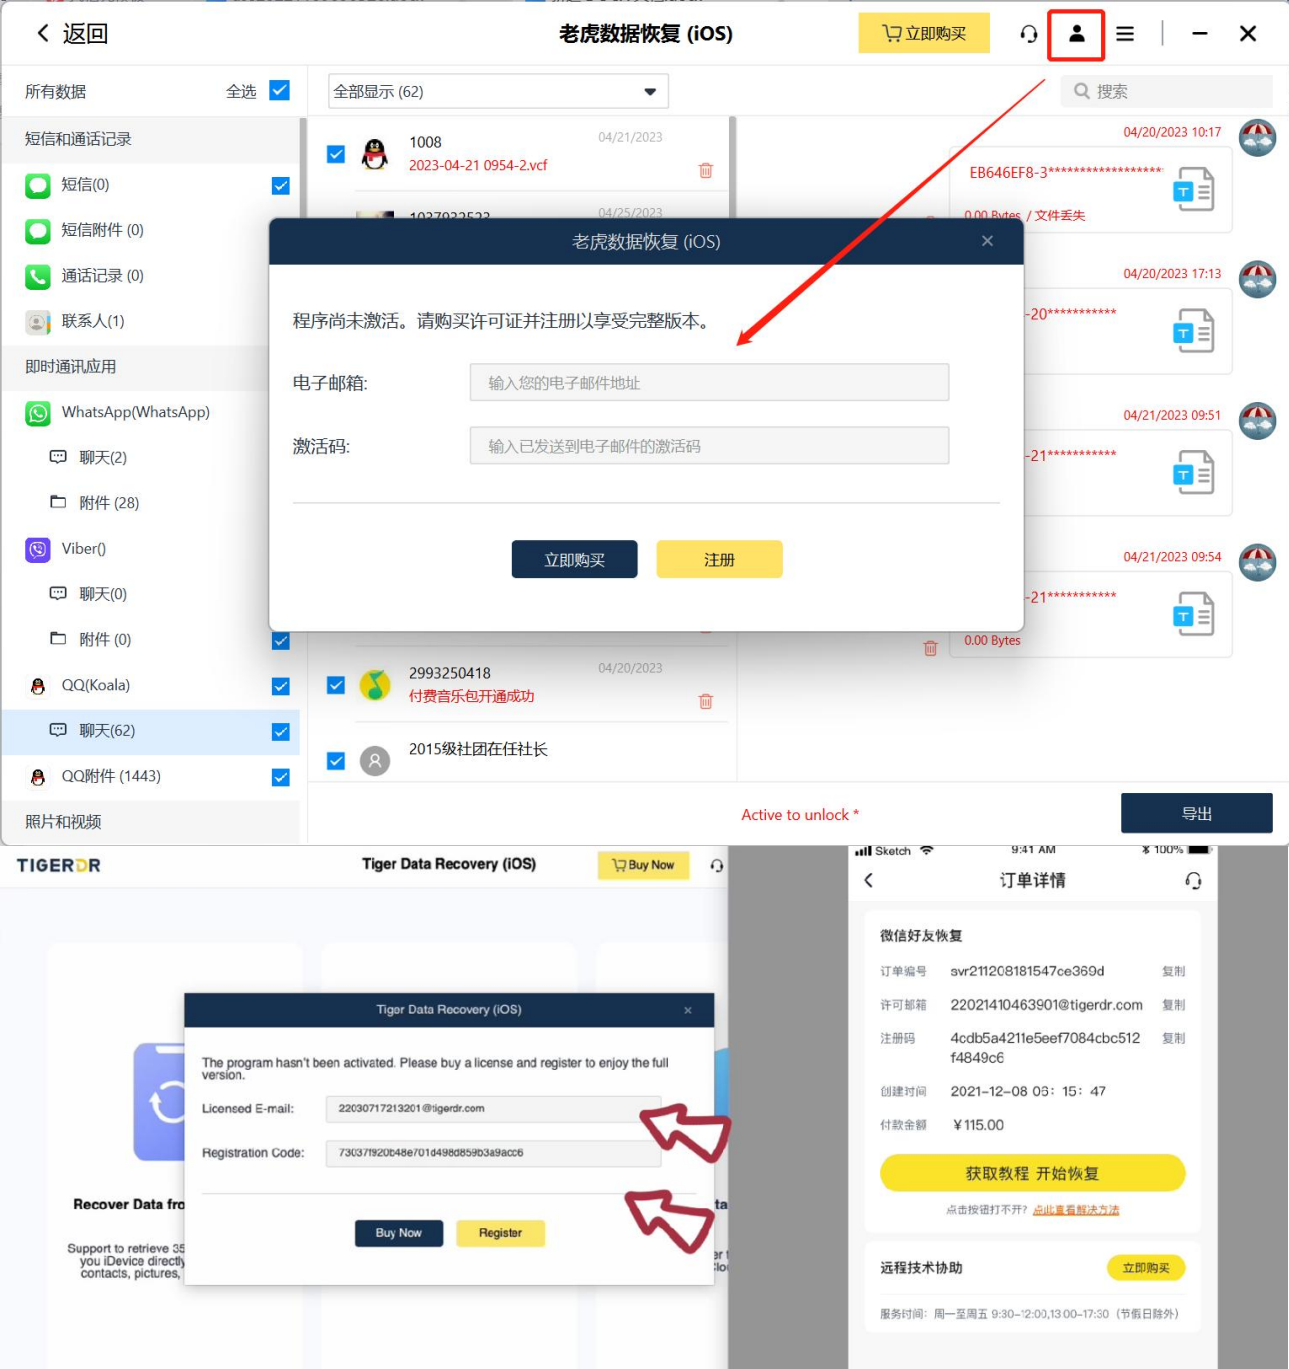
返回

老虎数据恢复 (iOS)

立即购买

所有数据 全选

全部显示 (62)

搜索

短信和通话记录

短信(0)

短信附件 (0)

通话记录 (0)

联系人(1)

即时通讯应用

WhatsApp(WhatsApp)

聊天(2)

附件 (28)

Viber()

聊天(0)

附件 (0)

QQ(Koala)

聊天(62)

QQ附件 (1443)

照片和视频

1008
2023-04-21 0954-2.vcf
04/21/2023

04/25/2023

2993250418
付费音乐包开通成功
04/20/2023

2015级社团在任社长

04/20/2023 10:17
EB646EF8-3******************
0.00 Bytes / 文件丢失

04/20/2023 17:13
-20***********

04/21/2023 09:51
-21***********

04/21/2023 09:54
-21***********
0.00 Bytes

老虎数据恢复 (iOS)

程序尚未激活。请购买许可证并注册以享受完整版本。

电子邮箱: 输入您的电子邮件地址

激活码: 输入已发送到电子邮件的激活码

立即购买 注册

Active to unlock *

导出

TIGERDR

Tiger Data Recovery (iOS)

Buy Now

Tiger Data Recovery (iOS)

The program hasn't been activated. Please buy a license and register to enjoy the full version.

Licensed E-mail: 22030717213201@tigerdr.com

Registration Code: 73037f920b48e701d498d859b3a9acc6

Buy Now Register

Recover Data fro

Support to retrieve 35 you iDevice directly contacts, pictures,

Sketch 9:41 AM 100%

订单详情

微信好友恢复

订单编号 svr211208181547ce369d 复制

许可邮箱 22021410463901@tigerdr.com 复制

注册码 4cdb5a4211e5eef7084cbc512f4849c6 复制

创建时间 2021-12-08 08: 15: 47

付款金额 ¥115.00

获取教程 开始恢复

点击按钮打不开? 点此查看解决方法

远程技术协助 立即购买

服务时间: 周一至周五 9:30-12:00,13:00-17:30 (节假日除外)